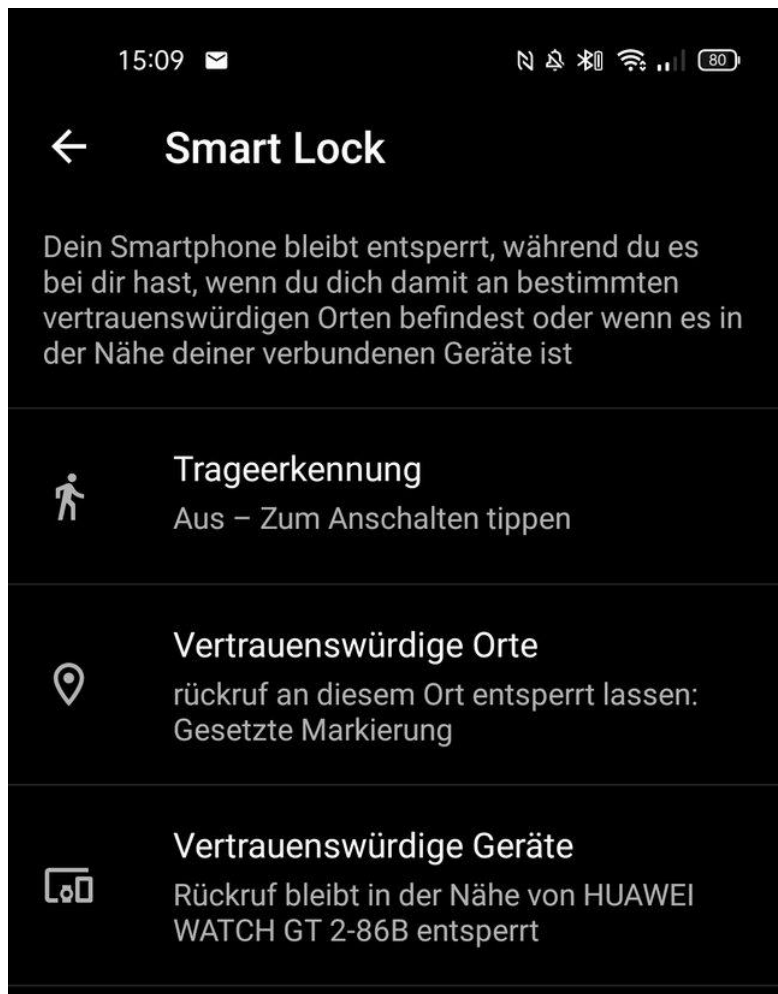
15:09

80

Smart Lock

Dein Smartphone bleibt entsperrt, während du es bei dir hast, wenn du dich damit an bestimmten vertrauenswürdigen Orten befindest oder wenn es in der Nähe deiner verbundenen Geräte ist

Trageerkennung
Aus – Zum Anschalten tippen

Vertrauenswürdige Orte
rückruf an diesem Ort entsperrt lassen: Gesetzte Markierung

Vertrauenswürdige Geräte
Rückruf bleibt in der Nähe von HUAWEI WATCH GT 2-86B entsperrt